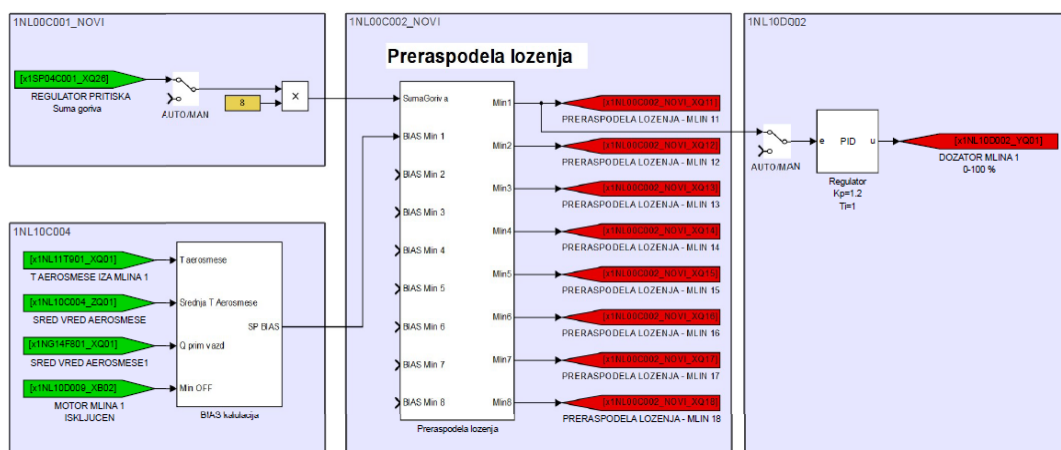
1NL00C001_NOVI

[x1SP04C001_XQ26]
REGULATOR PRITISKA
Suma goriva
AUTO/MAN
8
×

1NL10C004

[x1NL11T901_XQ01]
T AEROSMESE IZA MLINA 1
[x1NL10C004_ZQ01]
SRED VRED AEROSMESE
[x1NG14F801_XQ01]
SRED VRED AEROSMESE1
[x1NL10D009_XB02]
MOTOR MLINA 1
ISKLJUCEN

T aerosmese
Srednja T Aerosmese
Q prim vazd
Min OFF
SP BIAS
BIAS kalkulacija

1NL00C002_NOVI

Preraspodela lozenja

SumaGoriva
BIAS Min 1
BIAS Min 2
BIAS Min 3
BIAS Min 4
BIAS Min 5
BIAS Min 6
BIAS Min 7
BIAS Min 8
Min1
Min2
Min3
Min4
Min5
Min6
Min7
Min8
Preraspodela lozenja

[x1NL00C002_NOVI_XQ11]
PRERASPODELA LOZENJA - MLIN 11
[x1NL00C002_NOVI_XQ12]
PRERASPODELA LOZENJA - MLIN 12
[x1NL00C002_NOVI_XQ13]
PRERASPODELA LOZENJA - MLIN 13
[x1NL00C002_NOVI_XQ14]
PRERASPODELA LOZENJA - MLIN 14
[x1NL00C002_NOVI_XQ15]
PRERASPODELA LOZENJA - MLIN 15
[x1NL00C002_NOVI_XQ16]
PRERASPODELA LOZENJA - MLIN 16
[x1NL00C002_NOVI_XQ17]
PRERASPODELA LOZENJA - MLIN 17
[x1NL00C002_NOVI_XQ18]
PRERASPODELA LOZENJA - MLIN 18

1NL10D002

AUTO/MAN
e
PID
u
Regulator
Kp=1.2
Ti=1
[x1NL10D002_YQ01]
DOZATOR MLINA 1
0-100 %